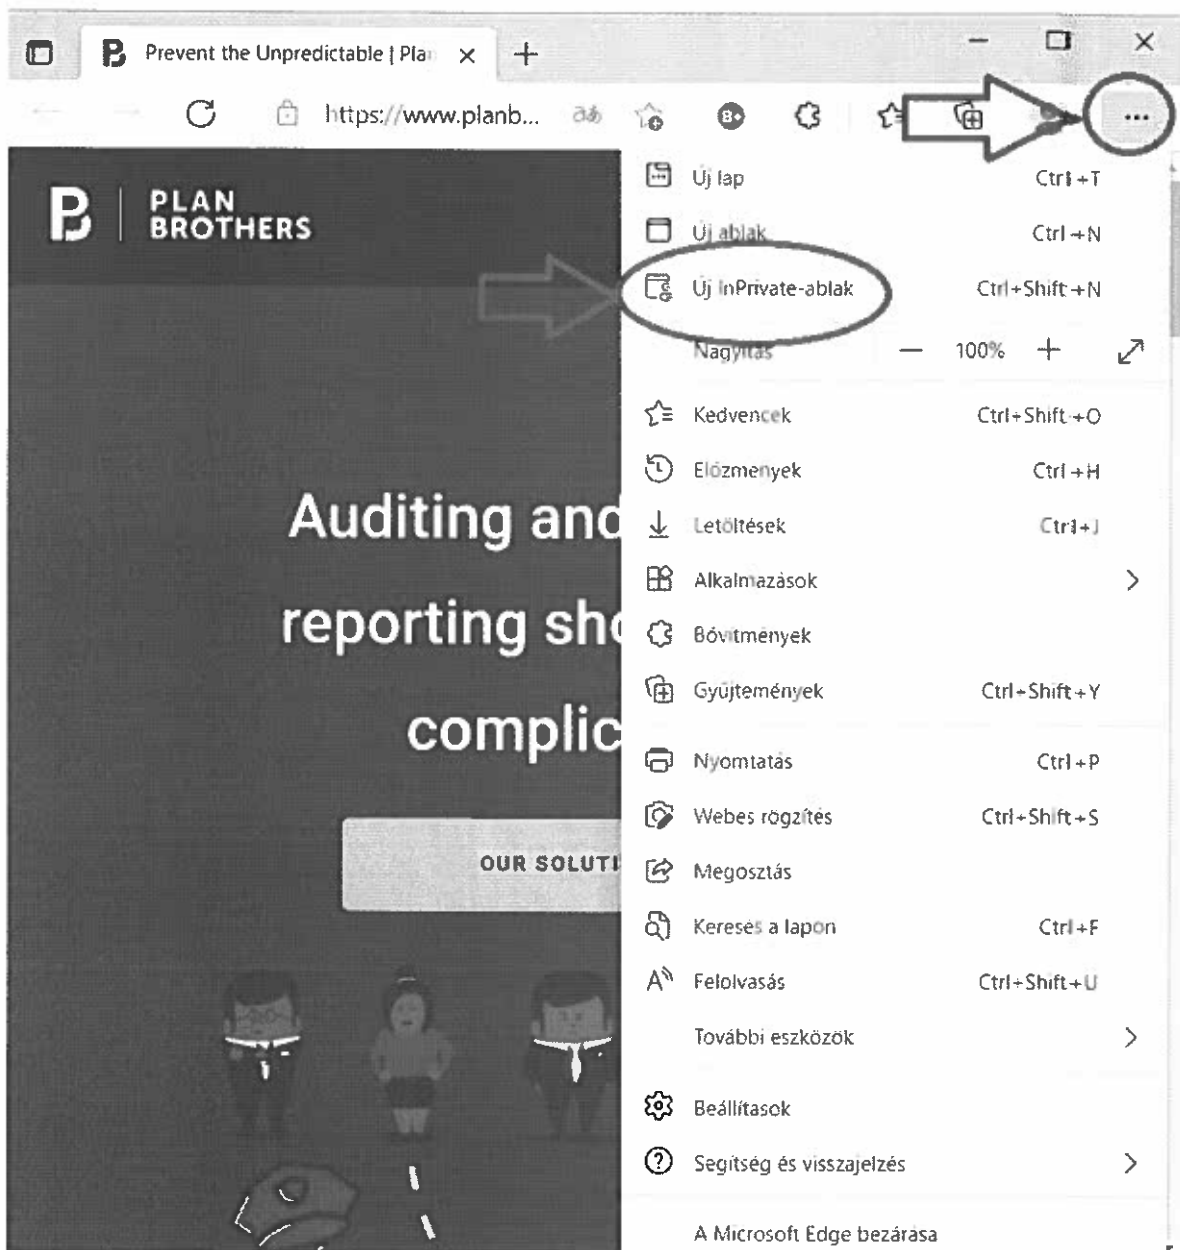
Prevent the Unpredictable | Pla ×
+
https://www.planb...
...
PLAN BROTHERS
Auditing and
reporting sh
complic
OUR SOLUTI

Új lap Ctrl+T
Új ablak Ctrl+N
Új InPrivate-ablak Ctrl+Shift+N
Nagyítás — 100% +
Kedvencek Ctrl+Shift+O
Előzmények Ctrl+H
Letöltések Ctrl+J
Alkalmazások >
Bővítmények
Gyűjtemények Ctrl+Shift+Y
Nyomtatás Ctrl+P
Webes rögzítés Ctrl+Shift+S
Megosztás
Keresés a lapon Ctrl+F
Felolvasás Ctrl+Shift+U
További eszközök >
Beállítások
Segítség és visszajelzés >
A Microsoft Edge bezárása